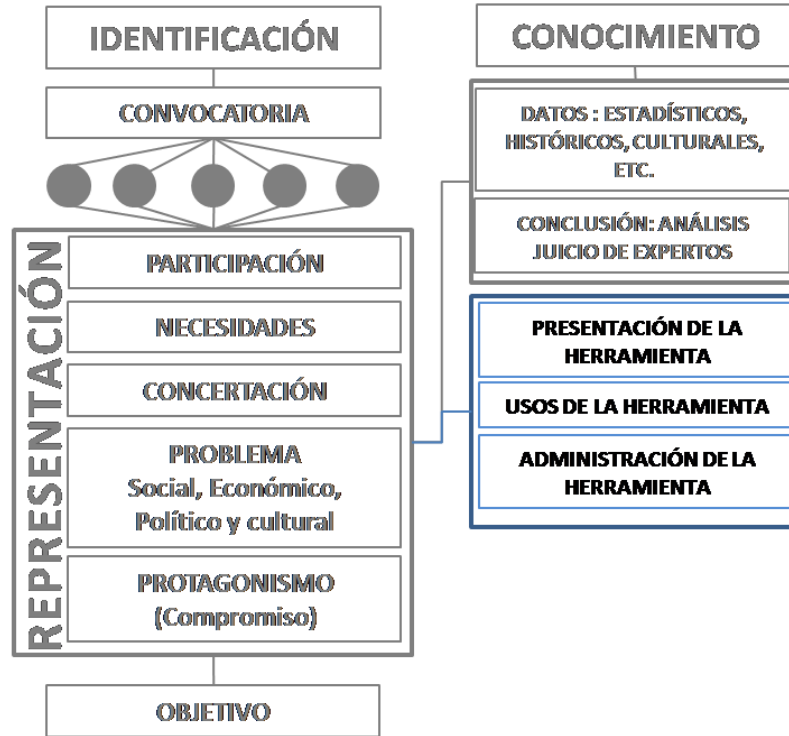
IDENTIFICACIÓN

CONVOCATORIA

REPRESENTACIÓN

PARTICIPACIÓN

NECESIDADES

CONCERTACIÓN

PROBLEMA
Social, Económico, Político y cultural

PROTAGONISMO
(Compromiso)

OBJETIVO

CONOCIMIENTO

DATOS : ESTADÍSTICOS, HISTÓRICOS, CULTURALES, ETC.

CONCLUSIÓN: ANÁLISIS JUICIO DE EXPERTOS

PRESENTACIÓN DE LA HERRAMIENTA

USOS DE LA HERRAMIENTA

ADMINISTRACIÓN DE LA HERRAMIENTA